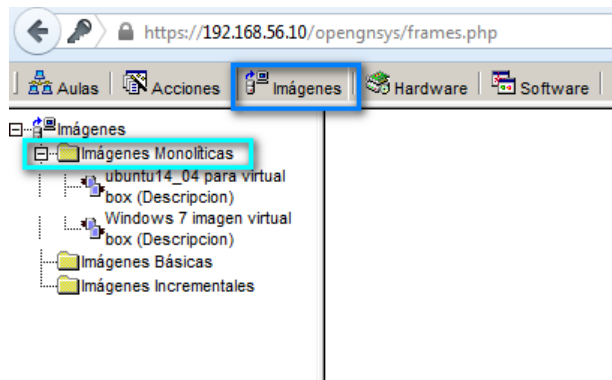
https://192.168.56.10/opengnsys/frames.php

Aulas | Acciones | Imágenes | Hardware | Software

Imágenes
Imágenes Monolíticas
ubuntu14_04 para virtual box (Descripcion)
Windows 7 imagen virtual box (Descripcion)
Imágenes Básicas
Imágenes Incrementales